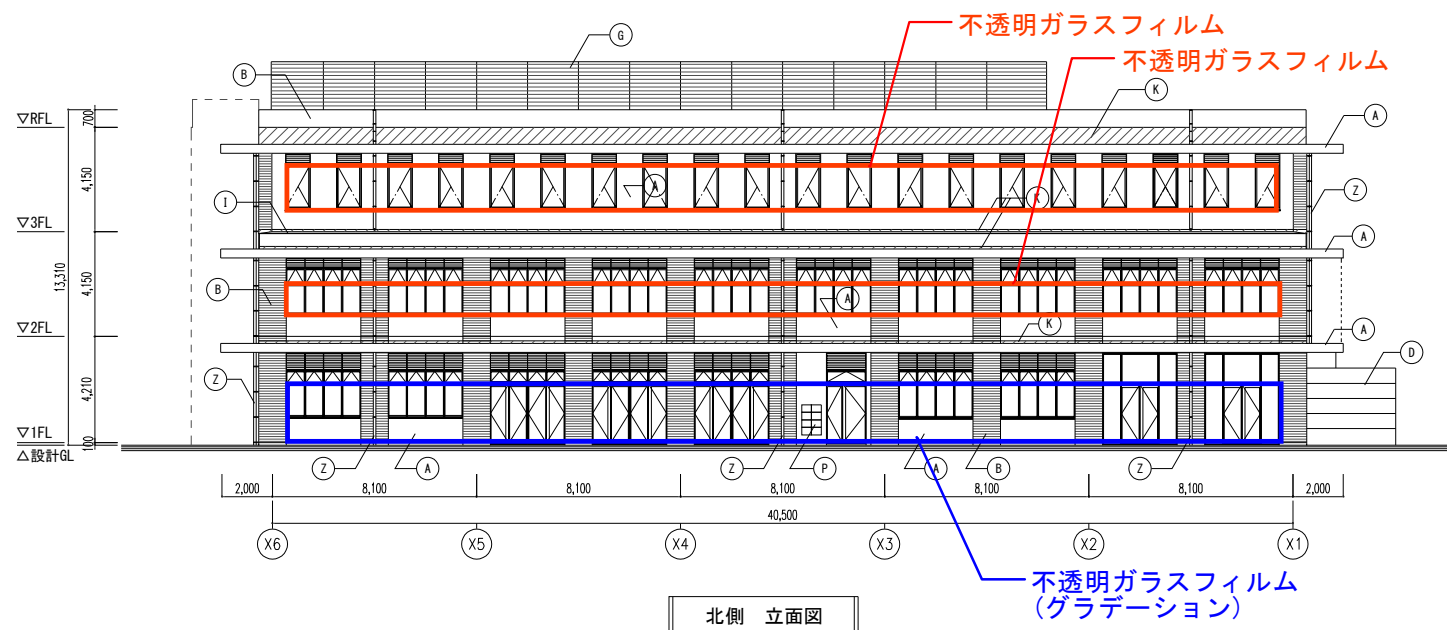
不透明ガラスフィルム
不透明ガラスフィルム
G
B
K
A
▽RFL
700
4,150
A
Z
I
▽3FL
A
13,310
4,150
B
A
▽2FL
K
A
D
Z
4,210
▽1FL
100
△設計GL
Z
A
Z
P
A
B
Z
2,000
8,100
8,100
8,100
8,100
8,100
2,000
40,500
X6
X5
X4
X3
X2
X1
不透明ガラスフィルム
(グラデーション)
北側 立面図